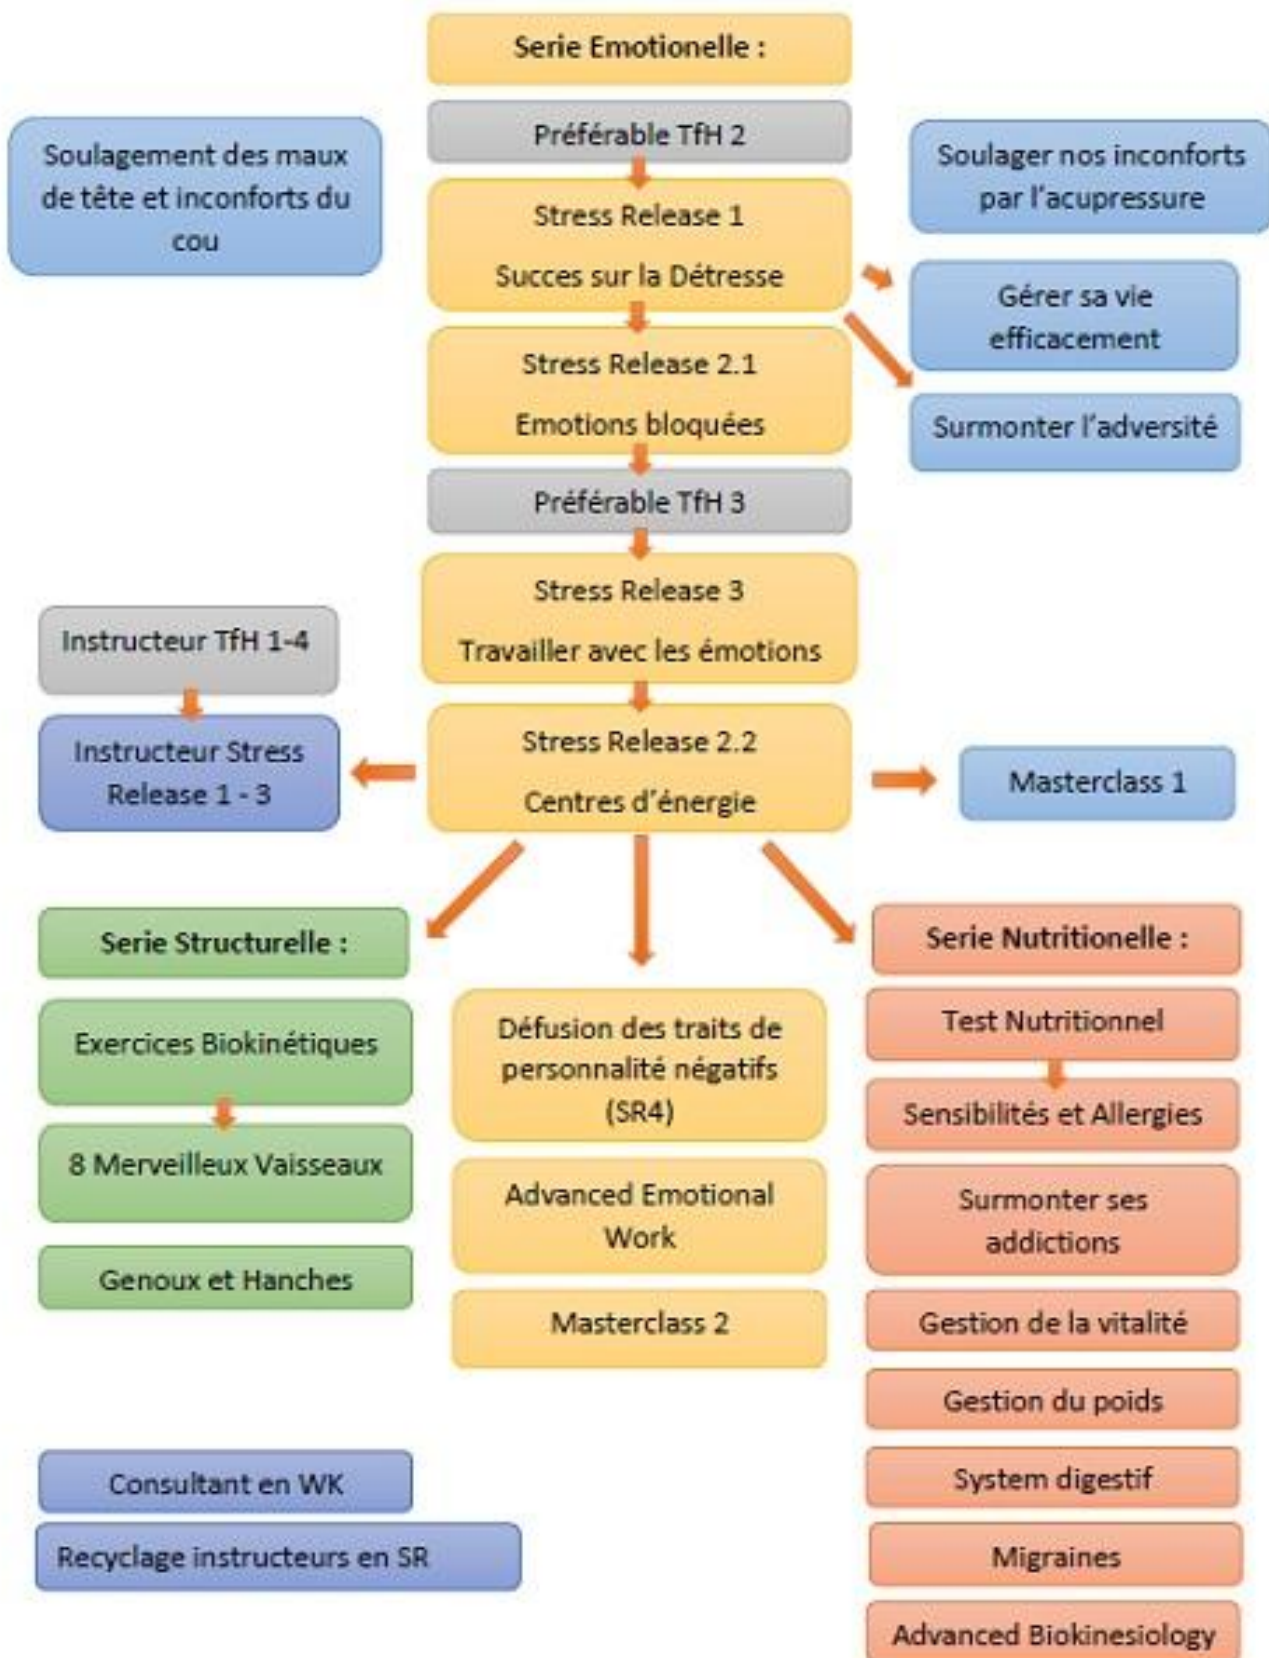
Serie Emotionelle :

Soulagement des maux de tête et inconforts du cou

Préférable TfH 2

Soulager nos inconforts par l'acupressure

Stress Release 1

Succes sur la Détresse

Gérer sa vie efficacement

Stress Release 2.1

Emotions bloquées

Surmonter l'adversité

Préférable TfH 3

Stress Release 3

Travailler avec les émotions

Instructeur TfH 1-4

Instructeur Stress Release 1 - 3

Stress Release 2.2

Centres d'énergie

Masterclass 1

Serie Structurelle :

Exercices Biokinétiques

8 Merveilleux Vaisseaux

Genoux et Hanches

Défusion des traits de personnalité négatifs (SR4)

Advanced Emotional Work

Masterclass 2

Serie Nutritionelle :

Test Nutritionnel

Sensibilités et Allergies

Surmonter ses addictions

Gestion de la vitalité

Gestion du poids

System digestif

Migraines

Advanced Biokinesiology

Consultant en WK

Recyclage instructeurs en SR